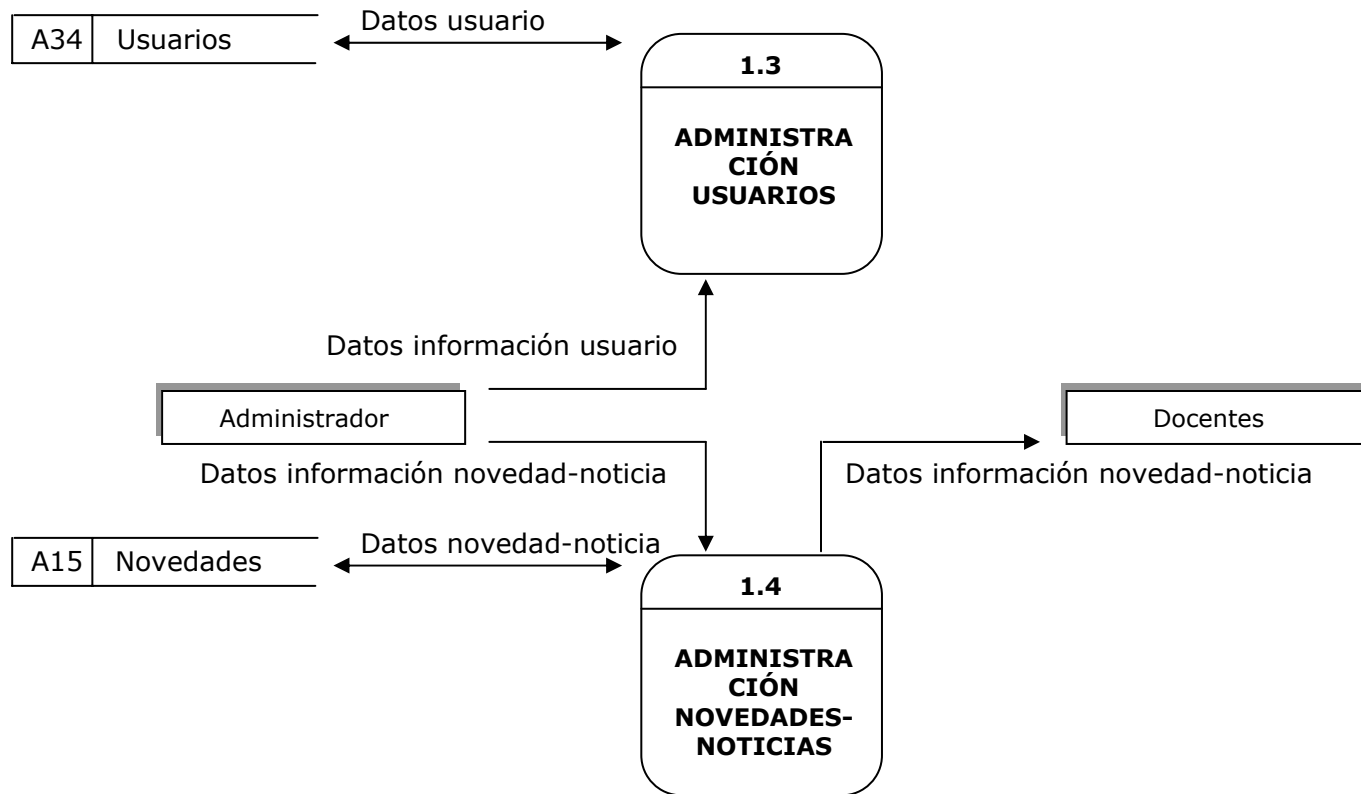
A34 Usuarios

Datos usuario

1.3

ADMINISTRA
CIÓN
USUARIOS

Datos información usuario

Administrador

Docentes

Datos información novedad-noticia

Datos información novedad-noticia

A15 Novedades

Datos novedad-noticia

1.4

ADMINISTRA
CIÓN
NOVEDADES-
NOTICIAS